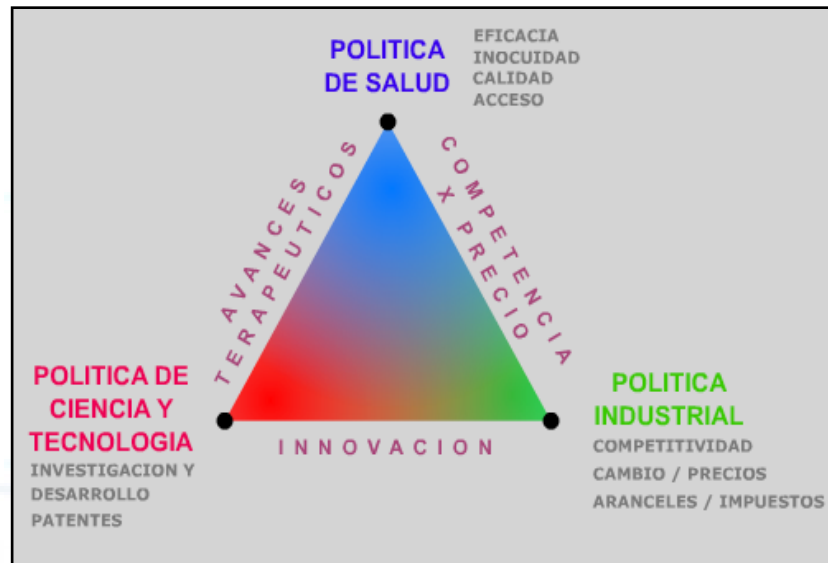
POLITICA DE SALUD

EFICACIA
INOCUIDAD
CALIDAD
ACCESO

AVANCES TERAPEUTICOS

COMPETENCIA X PRECIO

POLITICA DE CIENCIA Y TECNOLOGIA

INVESTIGACION Y DESARROLLO
PATENTES

INNOVACION

POLITICA INDUSTRIAL

COMPETITIVIDAD
CAMBIO / PRECIOS
ARANCELES / IMPUESTOS